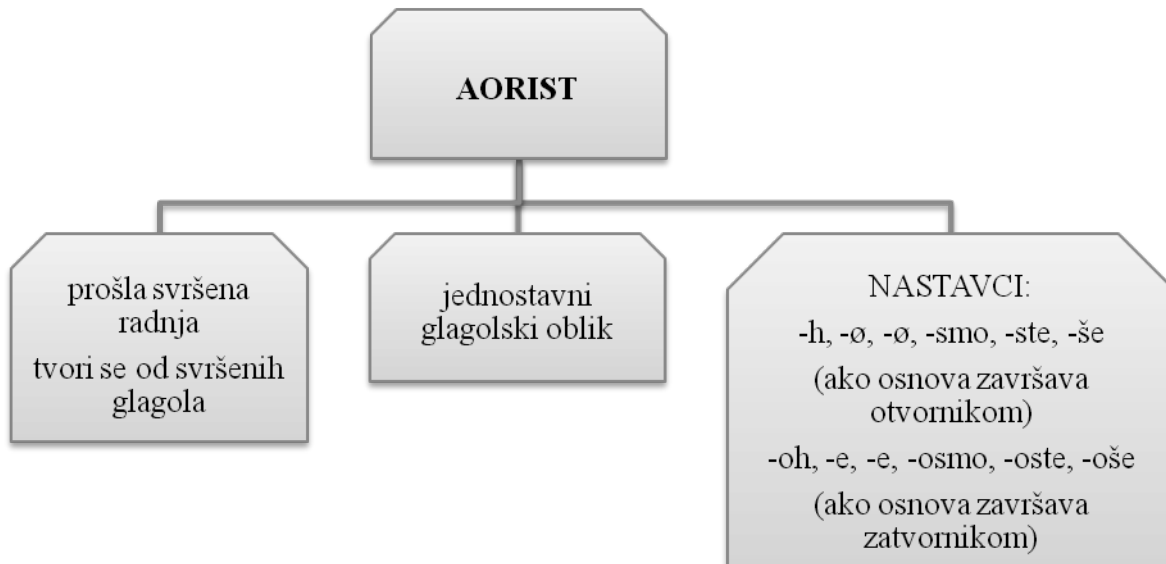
AORIST

prošla svršena radnja

tvori se od svršenih glagola

jednostavni glagolski oblik

NASTAVCI:

-h, -ø, -ø, -smo, -ste, -še

(ako osnova završava otvornikom)

-oh, -e, -e, -osmo, -oste, -oše

(ako osnova završava zatvornikom)